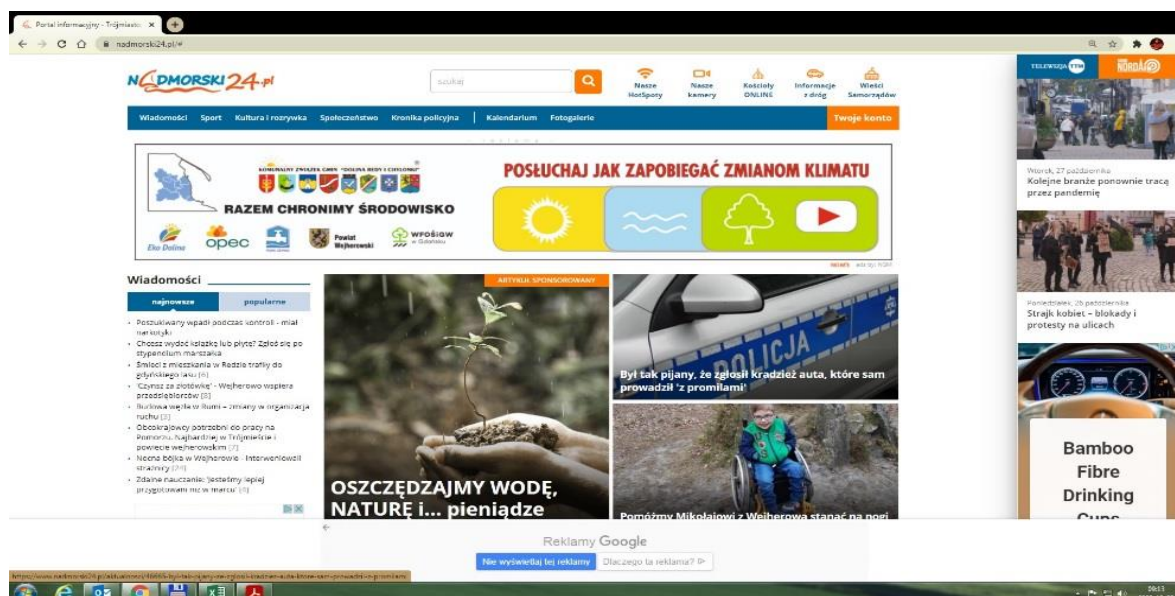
Portal informacyjny - Trójmiasto ×

nadmorski24.pl/#

NADMORSKI24.pl

szukaj

Nasze HotSpoty
Nasze kamery
Kościoły ONLINE
Informacje z dróg
Wieści Samorządów

Wiadomości Sport Kultura i rozrywka Społeczeństwo Kronika policyjna Kalendarium Fotogalerie Twoje konto

reklama

KOMUNALNY ZWIĄZEK GMIN "DOLINA REDY I CHYLONKI"

RAZEM CHRONIMY ŚRODOWISKO

Eko Dolina opec Powiat Wejherowski WFOŚiGW w Gdańsku

POSŁUCHAJ JAK ZAPOBIEGAĆ ZMIANOM KLIMATU

Wiadomości

najnowsze popularne

- Poszukiwany wpadł podczas kontroli - miał narkotyki
- Chcesz wydać książkę lub płytę? Złóż się po stypendium marszałka
- Śmieci z mieszkania w Redzie trafiły do gdyńskiego lasu [6]
- 'Czynsz za złotówkę' - Wejherowo wspiera przedsiębiorców [8]
- Budowa węzła w Rumi - zmiany w organizacji ruchu [3]
- Obcokrajowcy potrzebni do pracy na Pomorzu. Najbardziej w Trójmieście i powiecie wejherowskim [7]
- Nocna bójka w Wejherowie - interweniowali strażnicy [20]
- Zdalne nauczanie: 'jesteśmy lepiej przygotowani niż w marcu' [6]

ARTYKUŁ SPONSOROWANY

OSZCZĘDZAJMY WODĘ, NATURĘ i... pieniądze

POLICJA

Był tak pijany, że zgłosił kradzież auta, które sam prowadził 'z promilami'

Pomóżmy Mikołajowi z Wejherowa stanąć na nogi

TELEWIZJA TTM

NORDA

Wtorek, 27 października
Kolejne branże ponownie tracą przez pandemię

Poniedziałek, 26 października
Strajk kobiet – blokady i protesty na ulicach

Bamboo Fibre Drinking Cups

Reklamy Google

Nie wyświetlaj tej reklamy Dlaczego ta reklama?

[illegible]